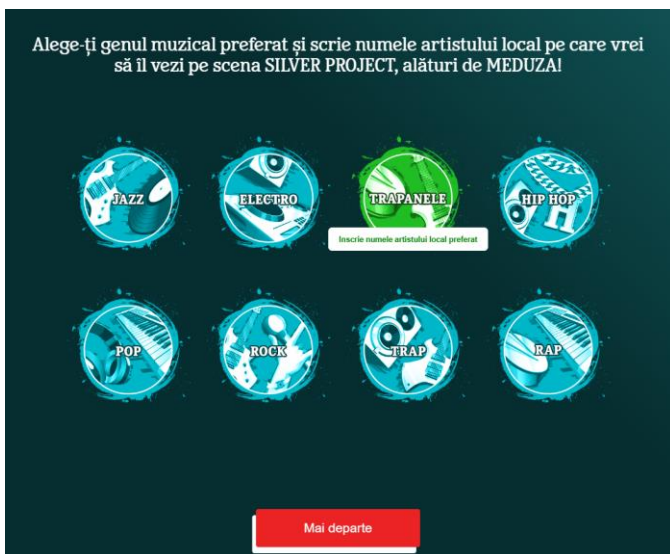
Alege-ți genul muzical preferat și scrie numele artistului local pe care vrei să îl vezi pe scena SILVER PROJECT, alături de MEDUZA!

JAZZ

ELECTRO

TRAPANELE

Inscrie numele artistului local preferat

HIP HOP

POP

ROCK

TRAP

RAP

Mai departe